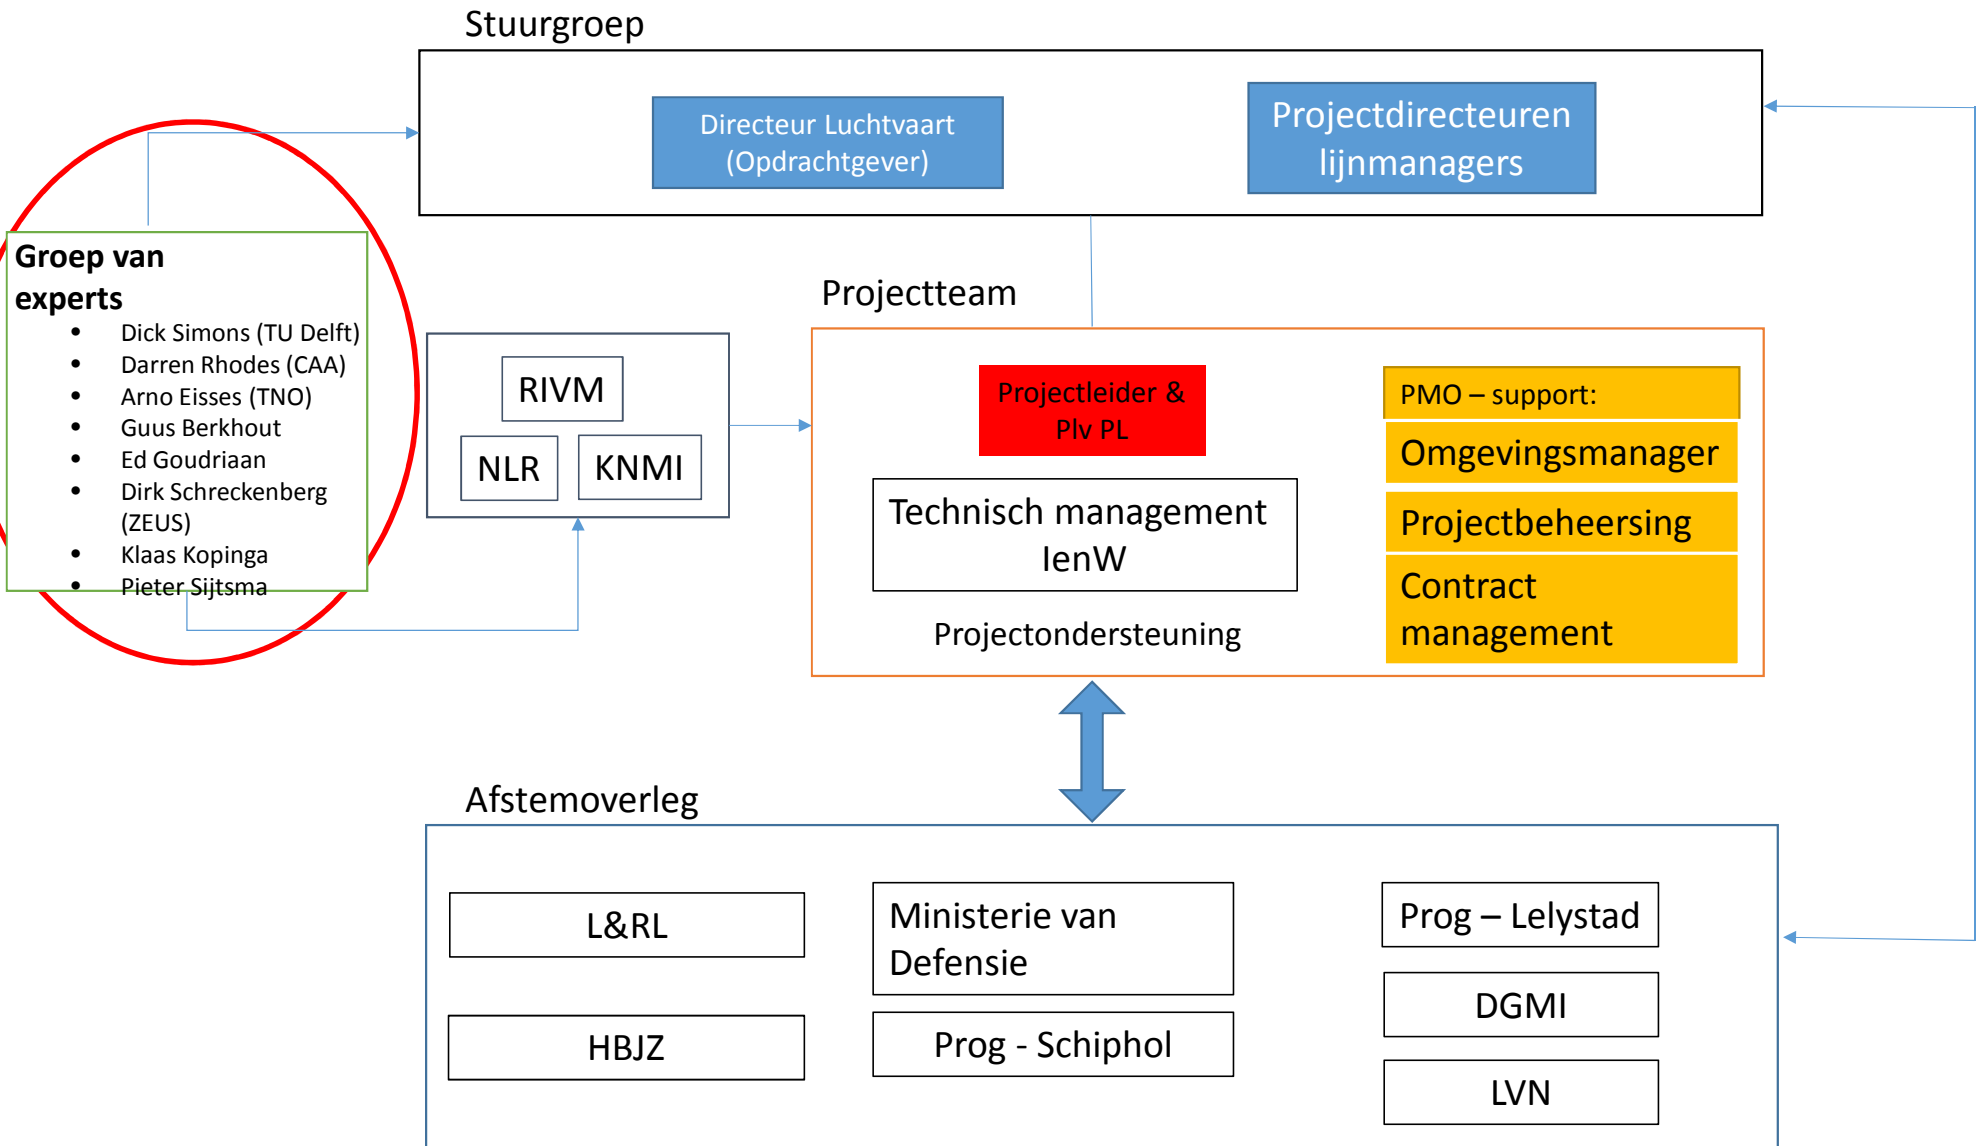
Stuurgroep

Directeur Luchtvaart (Opdrachtgever)

Projectdirecteuren lijnmanagers

Groep van experts
- Dick Simons (TU Delft)
- Darren Rhodes (CAA)
- Arno Eisses (TNO)
- Guus Berkhout
- Ed Goudriaan
- Dirk Schreckenberg (ZEUS)
- Klaas Kopinga
- Pieter Sijtsma

RIVM

NLR

KNMI

Projectteam

Projectleider & Plv PL

Technisch management IenW

Projectondersteuning

PMO – support:

Omgevingsmanager

Projectbeheersing

Contract management

Afstemoverleg

L&RL

HBJZ

Ministerie van Defensie

Prog - Schiphol

Prog – Lelystad

DGMI

LVN